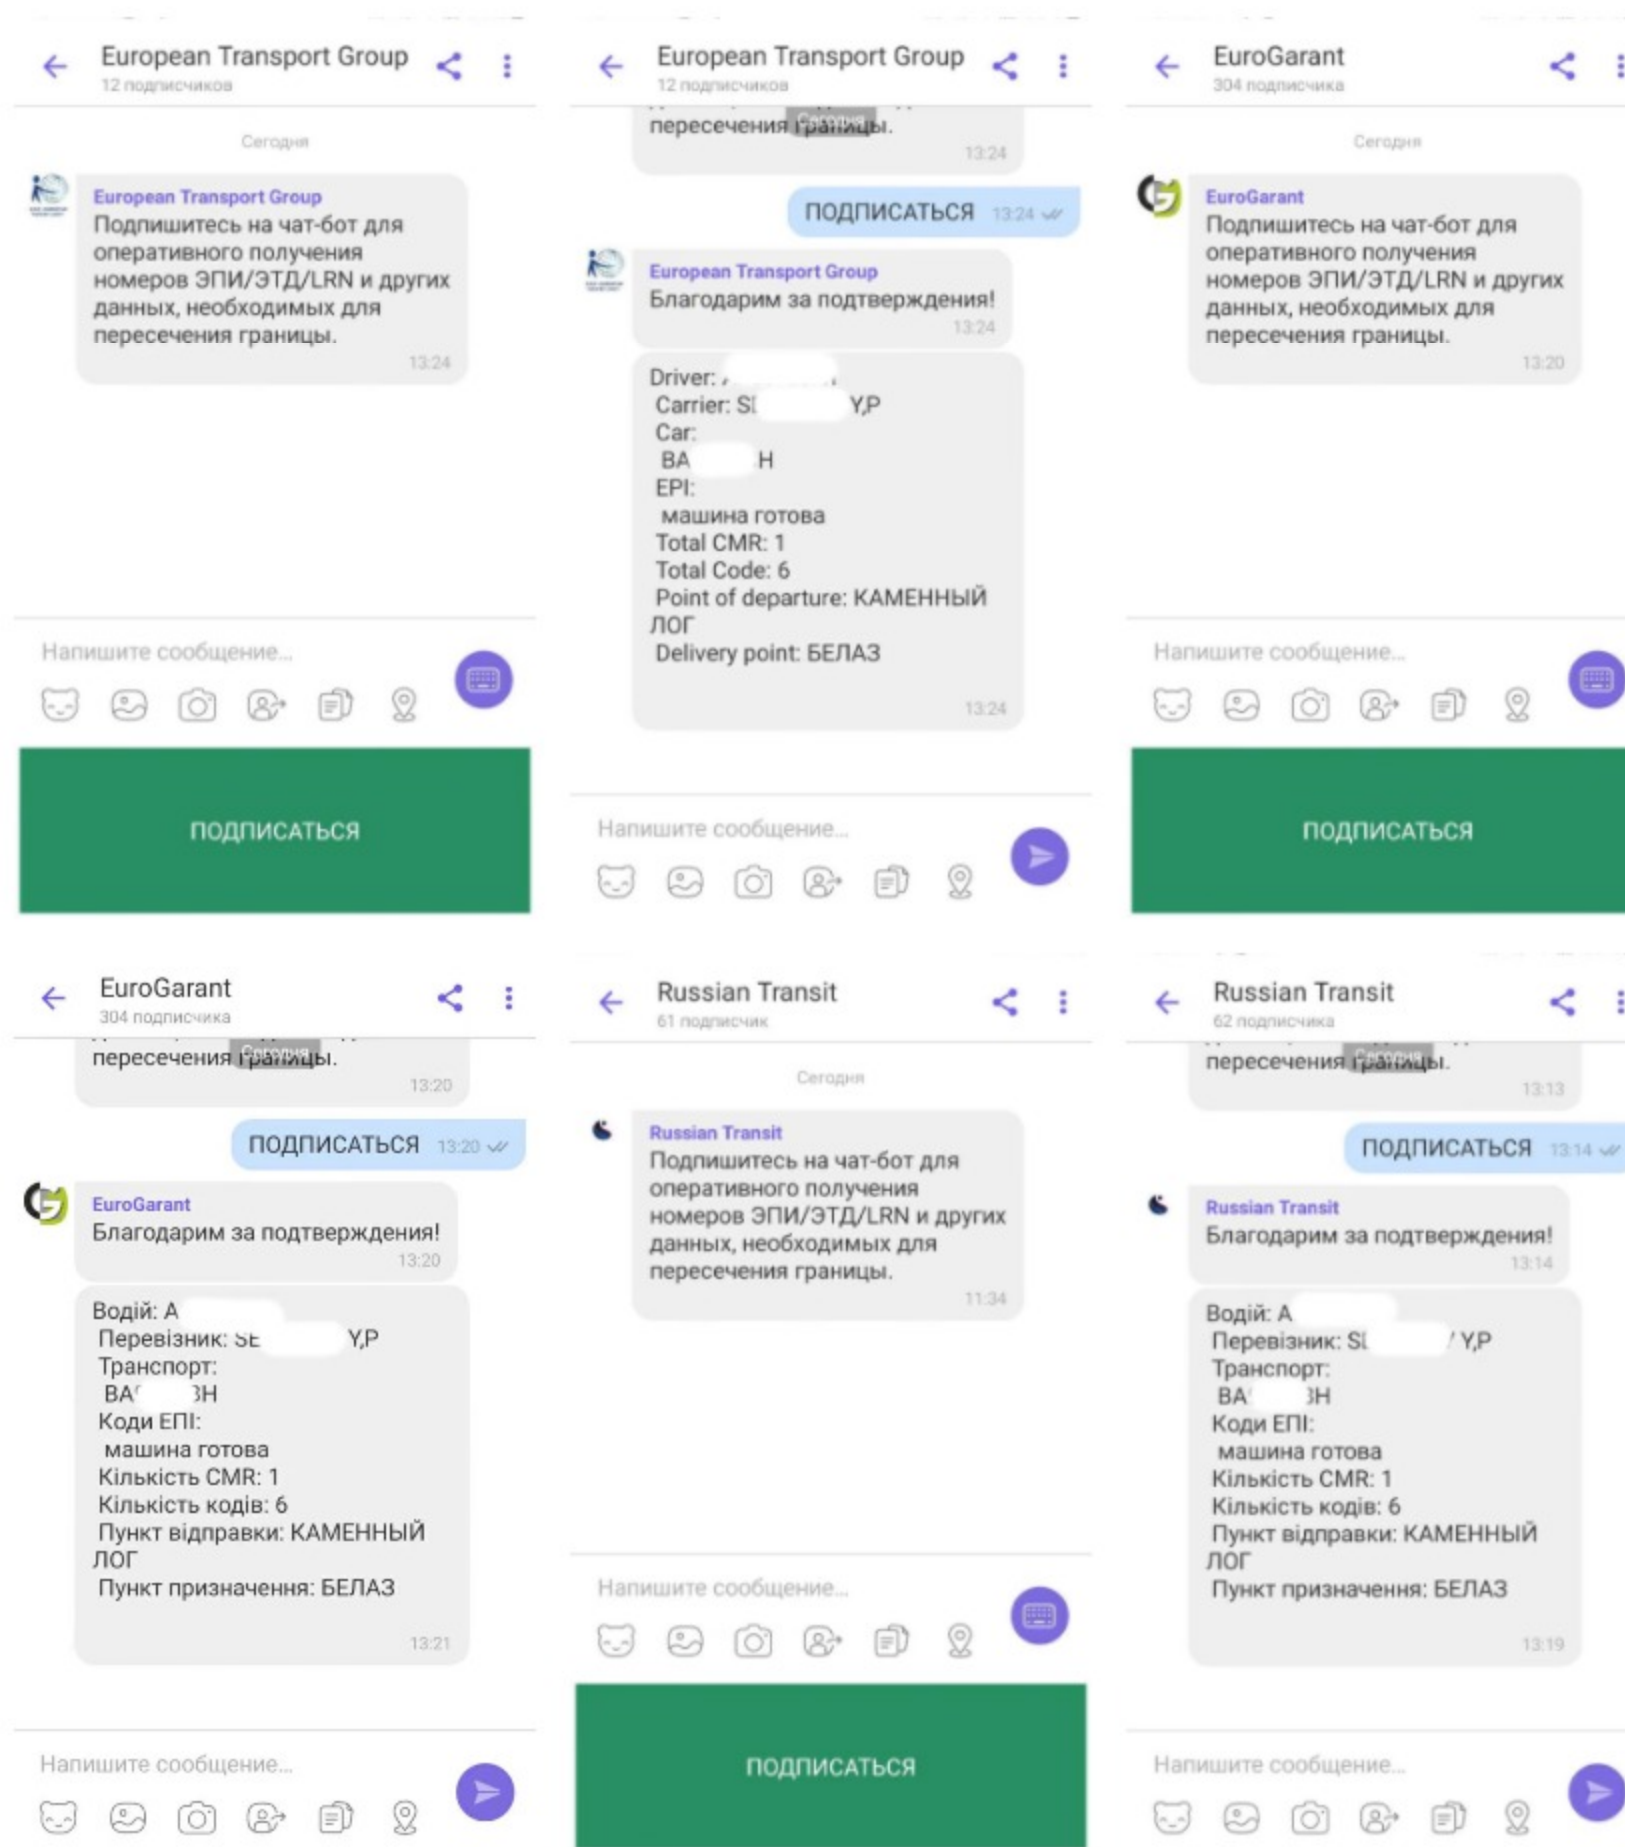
European Transport Group
12 подписчиков

Сегодня

European Transport Group
Подпишитесь на чат-бот для оперативного получения номеров ЭПИ/ЭТД/LRN и других данных, необходимых для пересечения границы.
13:24

Напишите сообщение...

ПОДПИСАТЬСЯ

European Transport Group
12 подписчиков

пересечения границы.
13:24

ПОДПИСАТЬСЯ 13:24

European Transport Group
Благодарим за подтверждения!
13:24

Driver: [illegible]
Carrier: SI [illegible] Y,P
Car:
BA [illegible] H
EPI:
машина готова
Total CMR: 1
Total Code: 6
Point of departure: КАМЕННЫЙ ЛОГ
Delivery point: БЕЛАЗ
13:24

Напишите сообщение...

EuroGarant
304 подписчика

Сегодня

EuroGarant
Подпишитесь на чат-бот для оперативного получения номеров ЭПИ/ЭТД/LRN и других данных, необходимых для пересечения границы.
13:20

Напишите сообщение...

ПОДПИСАТЬСЯ

EuroGarant
304 подписчика

пересечения границы.
13:20

ПОДПИСАТЬСЯ 13:20

EuroGarant
Благодарим за подтверждения!
13:20

Водій: А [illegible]
Перевізник: SE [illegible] Y,P
Транспорт:
BA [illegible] ЗН
Коди ЕПІ:
машина готова
Кількість CMR: 1
Кількість кодів: 6
Пункт відправки: КАМЕННЫЙ ЛОГ
Пункт призначення: БЕЛАЗ
13:21

Напишите сообщение...

Russian Transit
61 подписчик

Сегодня

Russian Transit
Подпишитесь на чат-бот для оперативного получения номеров ЭПИ/ЭТД/LRN и других данных, необходимых для пересечения границы.
11:34

Напишите сообщение...

ПОДПИСАТЬСЯ

Russian Transit
62 подписчика

пересечения границы.
13:13

ПОДПИСАТЬСЯ 13:14

Russian Transit
Благодарим за подтверждения!
13:14

Водій: А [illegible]
Перевізник: SI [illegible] Y,P
Транспорт:
BA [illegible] ЗН
Коди ЕПІ:
машина готова
Кількість CMR: 1
Кількість кодів: 6
Пункт відправки: КАМЕННЫЙ ЛОГ
Пункт призначення: БЕЛАЗ
13:19

Напишите сообщение...